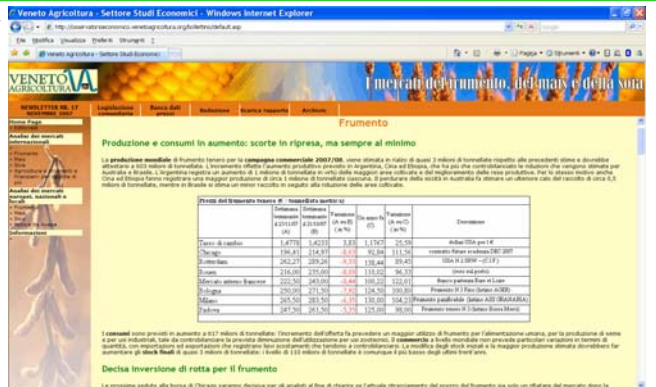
Veneto Agricoltura - Settore Studi Economici - Windows Internet Explorer

http://osservatorioeconomico.venetoagricoltura.org/bollettino/default.asp

File Modifica Visualizza Preferiti Strumenti ?

Veneto Agricoltura - Settore Studi Economici

Pagina Strumenti

VENETO AGRICOLTURA

I mercati del frumento, del mais e della soia

NEWSLETTER NR. 17 NOVEMBRE 2007

Legislazione comunitaria

Banca dati prezzi

Redazione

Scarica rapporto

Archivio

Frumento

Home Page

Analisi dei mercati internazionali

Analisi dei mercati europei, nazionali e locali

Informazioni

Produzione e consumi in aumento: scorte in ripresa, ma sempre al minimo

La produzione mondiale di frumento tenero per la campagna commerciale 2007/08, viene stimata in rialzo di quasi 3 milioni di tonnellate rispetto alle precedenti stime e dovrebbe attestarsi a 603 milioni di tonnellate. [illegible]

| Prezzi del frumento tenero (€/t) | Settimana terminata il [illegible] (A) | Settimana terminata il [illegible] (B) | Variazione (A vs B) (in %) | Un anno fa (C) | Variazione (A vs C) (in %) | Descrizione |
|---|---|---|---|---|---|---|
| Tasso di cambio | 1,4778 | 1,4233 | 3,83 | 1,1767 | 25,59 | dollaro USA per 1€ |
| Chicago | 196,41 | 214,97 | -8,63 | 92,84 | 111,56 | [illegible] |
| Rotterdam | 262,27 | 289,26 | -9,33 | 138,44 | 89,45 | USA N.1 SRW - (CIF) |
| Rouen | 216,00 | 235,00 | -8,09 | 133,02 | 96,33 | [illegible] |
| Mercato interno francese | 222,50 | 243,00 | -8,44 | 100,22 | 122,02 | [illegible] |
| Bologna | 250,00 | 271,50 | -7,92 | 124,50 | 100,80 | Frumento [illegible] |
| Milano | 265,50 | 283,50 | -6,35 | 130,00 | 104,23 | Frumento panificabile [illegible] |
| Padova | 247,50 | 261,50 | -5,35 | 125,00 | 98,00 | Frumento tenero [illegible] |

I consumi sono previsti in aumento a 617 milioni di tonnellate: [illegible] aumentare gli stock finali di quasi 3 milioni di tonnellate: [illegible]

Decisa inversione di rotta per il frumento

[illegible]